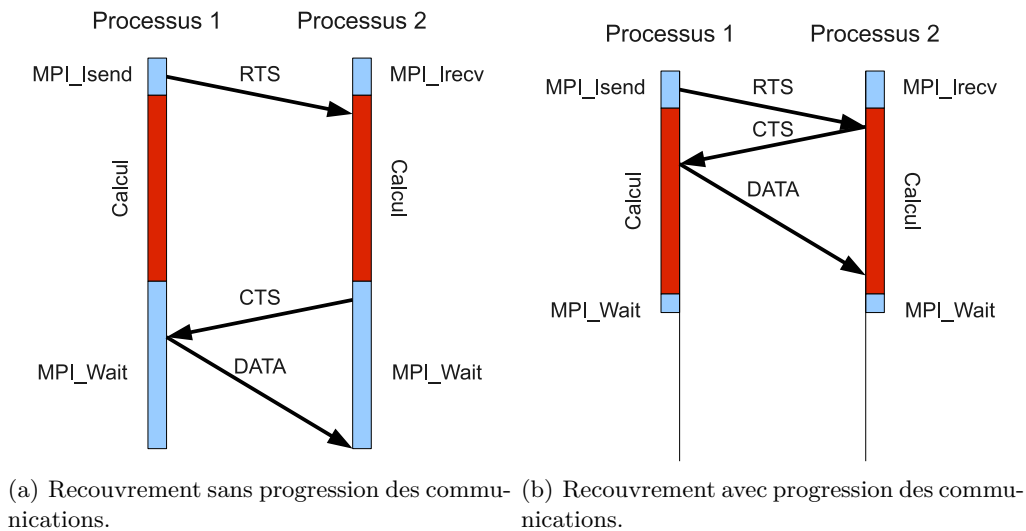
Processus 1
Processus 2
MPI_Isend
RTS
MPI_Irecv
Calcul
Calcul
CTS
DATA
MPI_Wait
MPI_Wait

(a) Recouvrement sans progression des communications.

Processus 1
Processus 2
MPI_Isend
RTS
MPI_Irecv
CTS
DATA
Calcul
Calcul
MPI_Wait
MPI_Wait

(b) Recouvrement avec progression des communications.